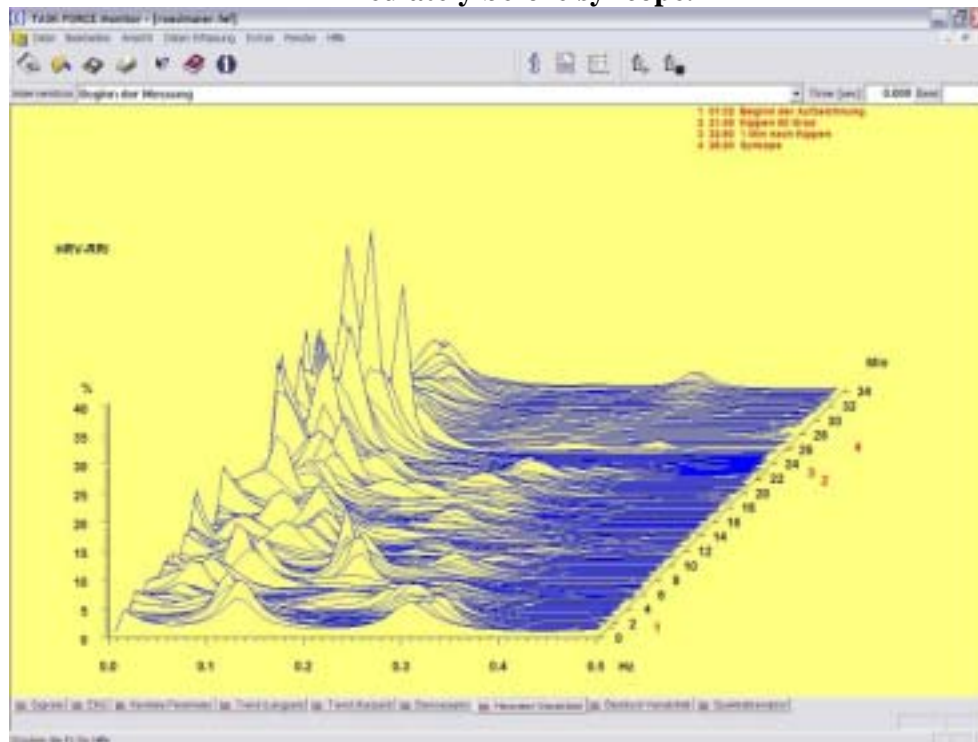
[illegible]diately before syncope.

TASK FORCE Monitor - [rosimaier.fef]

Datei Bearbeiten Ansicht Daten Erfassung Extras Fenster Hilfe

Intervention Beginn der Messung

Time [sec] 0.000 Sec

1 07:22 Beginn der Aufzeichnung
2 21:00 Kippen 60 Grad
3 22:00 1 Min nach Kippen
4 28:00 Synkope

HRV-RRI

%

40
35
30
25
20
15
10
5
0

0.0 0.1 0.2 0.3 0.4 0.5 Hz

Min

34
32
30
28
26
24
22
20
18
16
14
12
10
8
6
4
2
0

4
3 2
1

Signale | EKG | Rohdaten Parameter | Trend Langzeit | Trend Kurzzeit | Stenogramm | Herzraten Variabilität | Blutdruck Variabilität | Spektralanalyse

Drücken Sie F1 für Hilfe